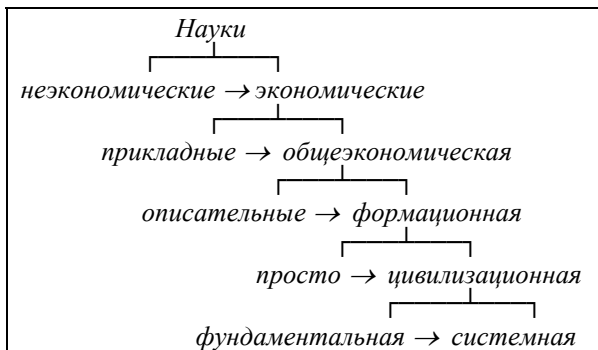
Науки

неэкономические $\rightarrow$ экономические

прикладные $\rightarrow$ общеэкономическая

описательные $\rightarrow$ формационная

просто $\rightarrow$ цивилизационная

фундаментальная $\rightarrow$ системная